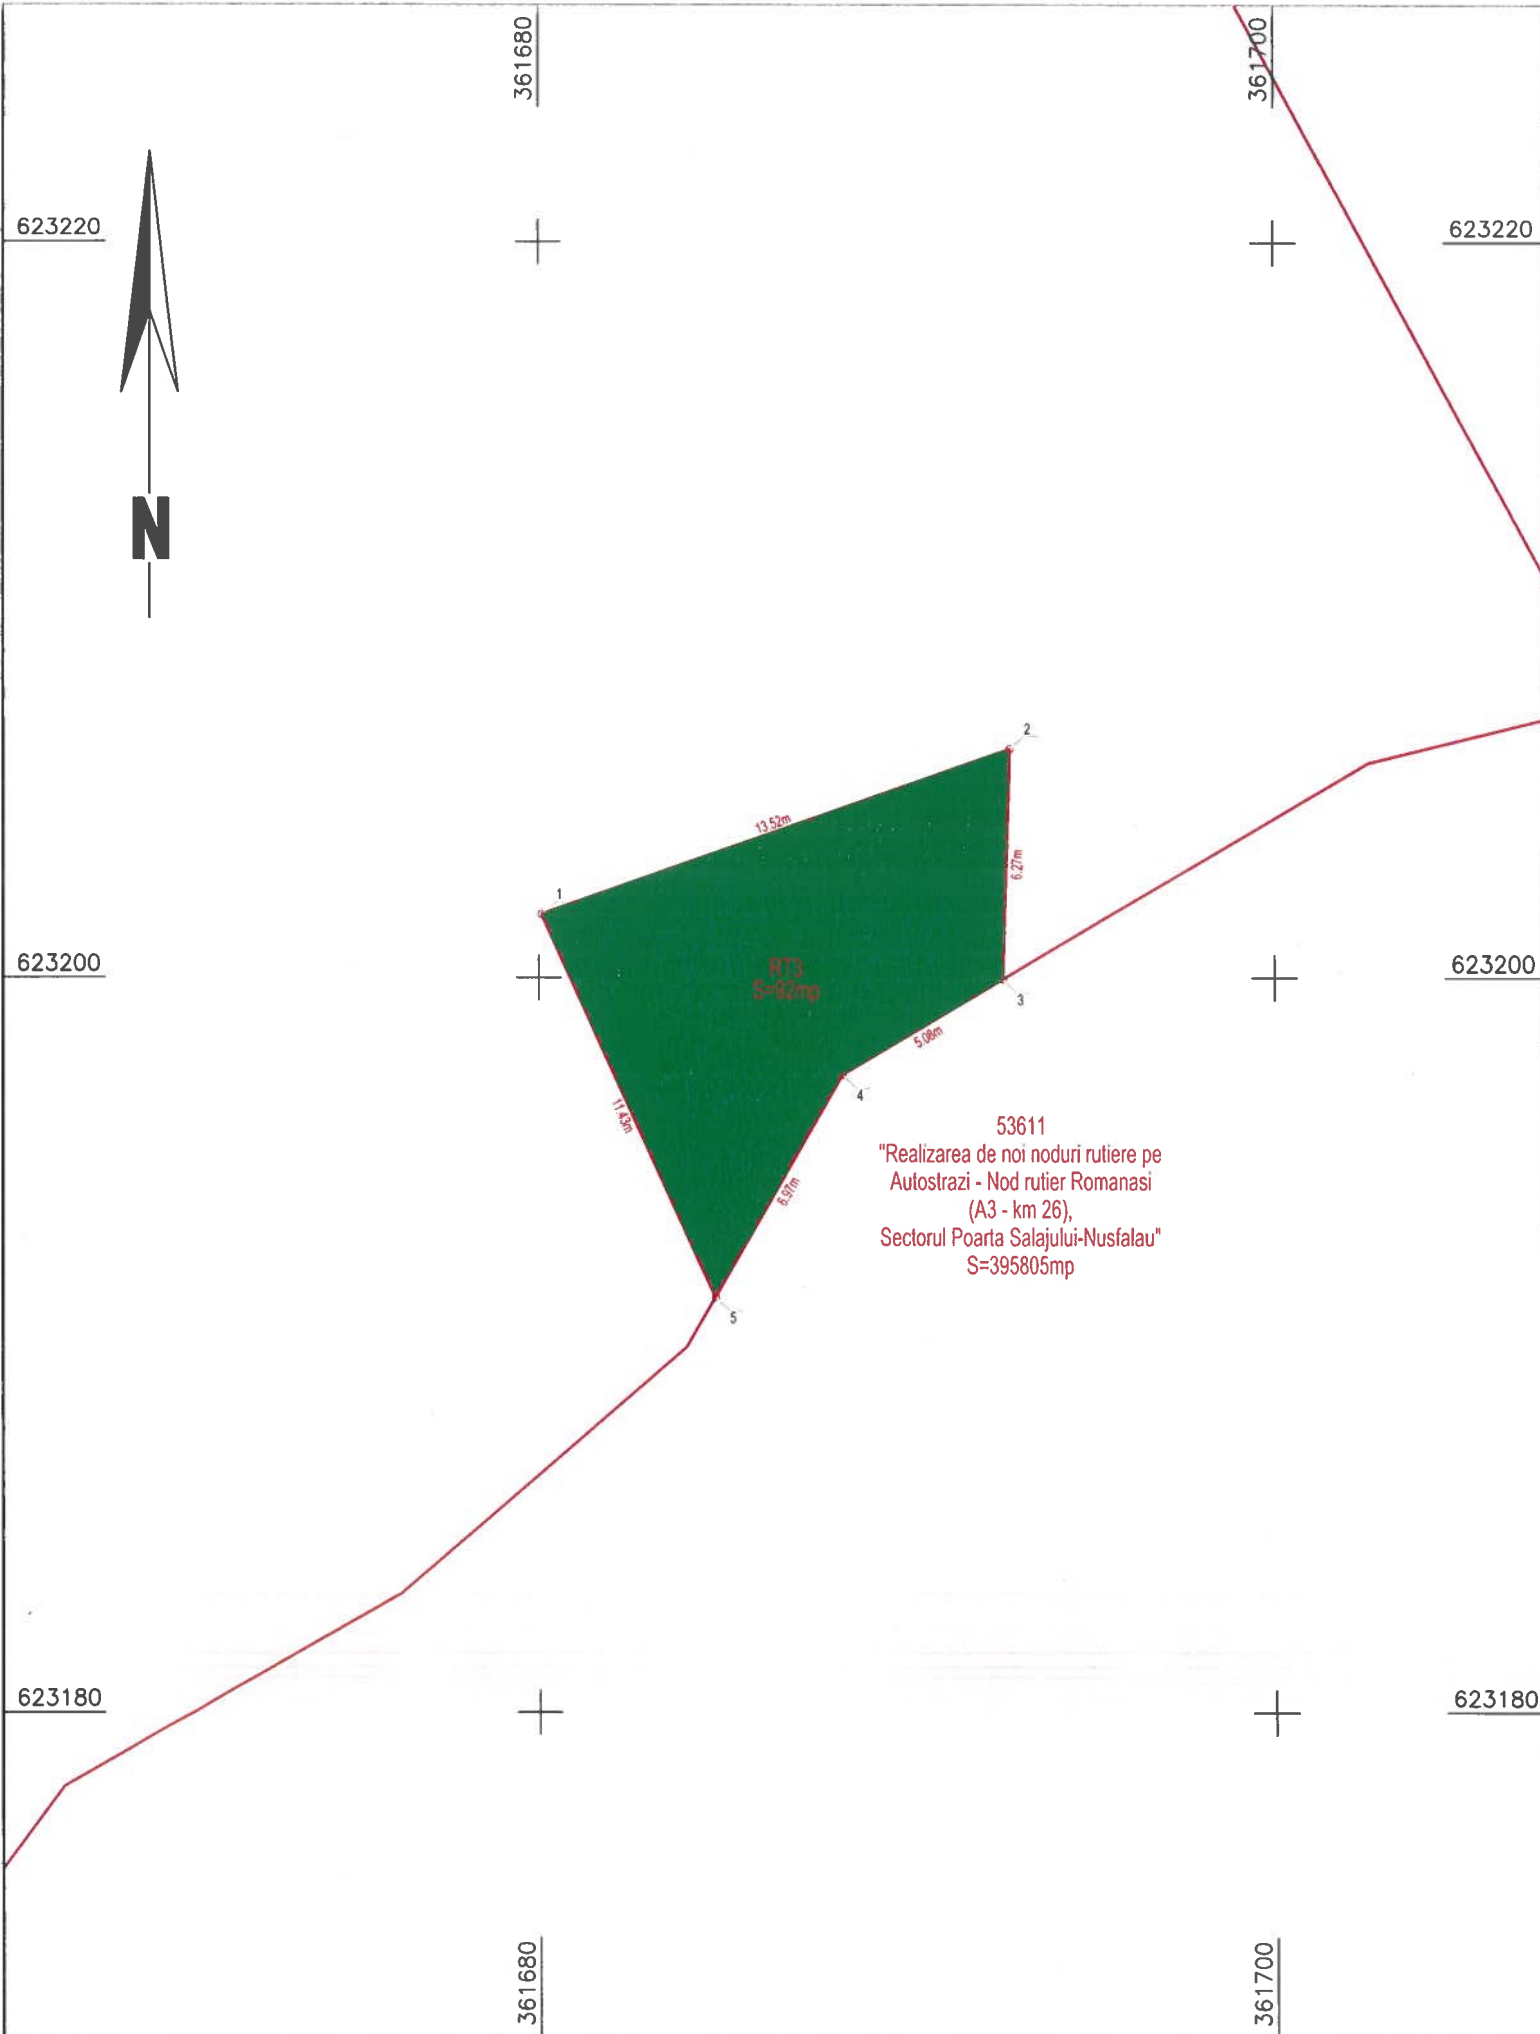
361680

361700

623220

623220

N

2

13.52m

6.27m

1

623200

RT3
S=92mp

623200

3

5.08m

4

11.43m

53611
"Realizarea de noi noduri rutiere pe Autostrazi - Nod rutier Romanasi (A3 - km 26), Sectorul Poarta Salajului-Nusfalau"
S=395805mp

6.97m

5

623180

623180

361680

361700